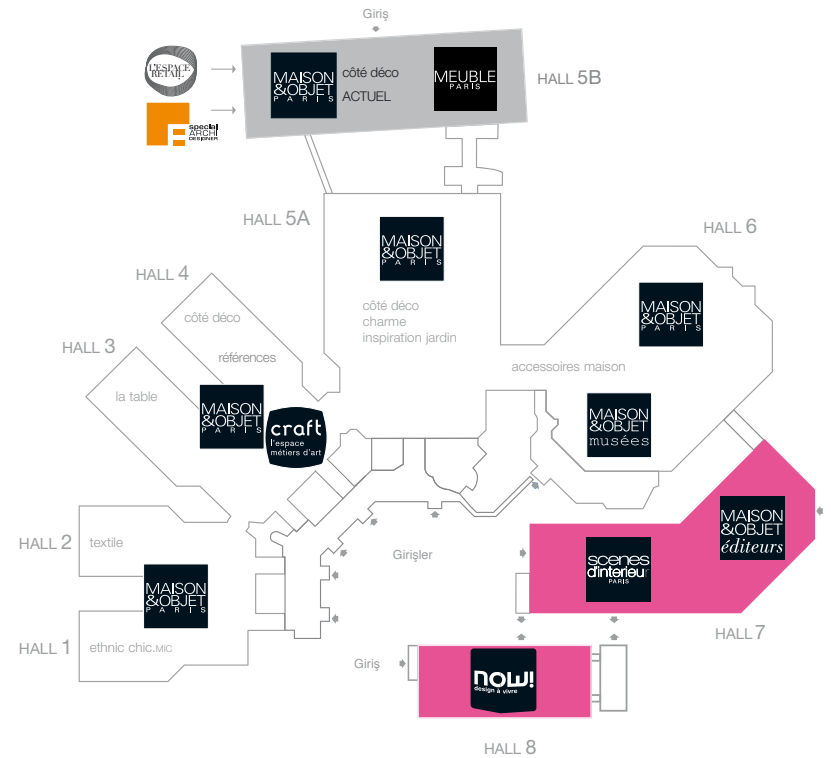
Giriş

L'ESPACE RETAIL

special ARCHI DESIGNER

MAISON &OBJET PARIS

côté déco ACTUEL

MEUBLE PARIS

HALL 5B

HALL 5A

MAISON &OBJET PARIS

côté déco charme inspiration jardin

HALL 6

MAISON &OBJET PARIS

HALL 4

côté déco

références

HALL 3

la table

MAISON &OBJET PARIS

craft l'espace métiers d'art

accessoires maison

MAISON &OBJET musées

MAISON &OBJET éditeurs

HALL 2

textile

Girişler

scenes d'interieur PARIS

MAISON &OBJET PARIS

HALL 1

ethnic chic.MIC

HALL 7

Giriş

now! design à vivre

HALL 8